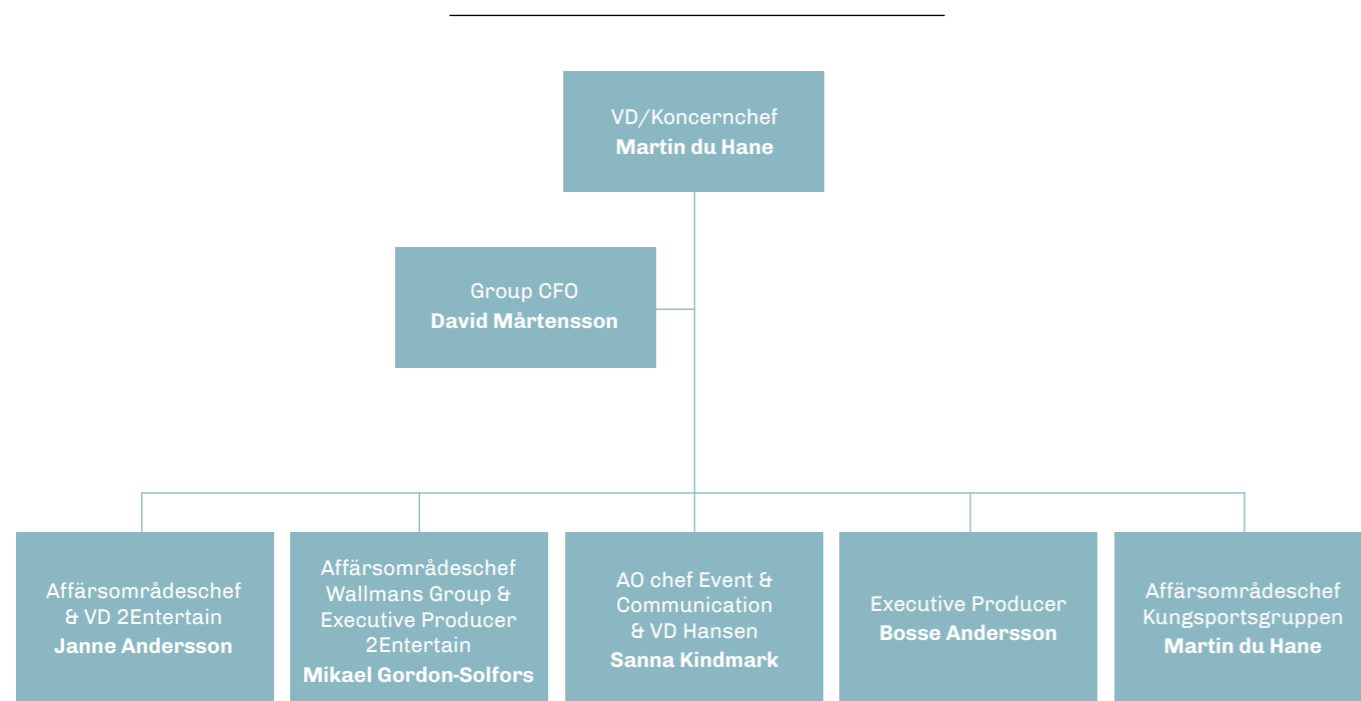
VD/Koncernchef
**Martin du Hane**

Group CFO
**David Mårtensson**

Affärsområdeschef & VD 2Entertain
**Janne Andersson**

Affärsområdeschef Wallmans Group & Executive Producer 2Entertain
**Mikael Gordon-Solfors**

AO chef Event & Communication & VD Hansen
**Sanna Kindmark**

Executive Producer
**Bosse Andersson**

Affärsområdeschef Kungsportsgruppen
**Martin du Hane**